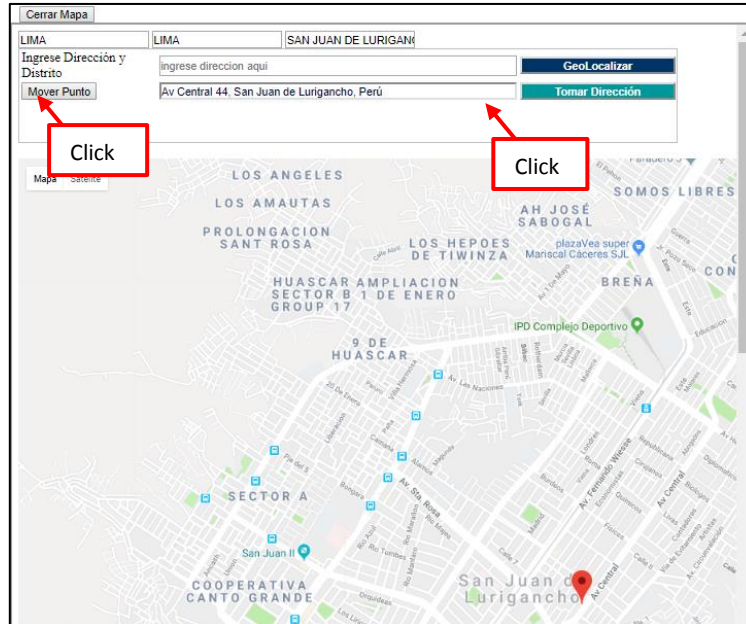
Cerrar Mapa

LIMA | LIMA | SAN JUAN DE LURIGANC

Ingrese Dirección y Distrito

ingrese direccion aqui

GeoLocalizar

Mover Punto

Av Central 44, San Juan de Lurigancho, Perú

Tomar Dirección

Click

Click

Mapa Satelite

LOS ANGELES

LOS AMAUTAS

PROLONGACION SANT ROSA

AH JOSÉ SABOGAL

SOMOS LIBRES

LOS HEROES DE TIWINZA

plazaVea super Mariscal Caceres SJL

BREÑA

HUASCAR AMPLIACION SECTOR B 1 DE ENERO GROUP 17

IPD Complejo Deportivo

9 DE HUASCAR

Av. Las Naciones

SECTOR A

Av. Sta. Rosa

Av. Fernando Wiesse

Av. Central

San Juan II

COOPERATIVA CANTO GRANDE

San Juan de Lurigancho

Av Central